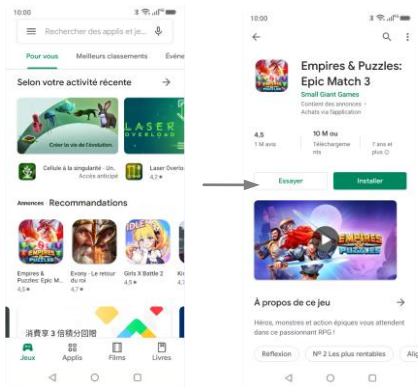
10:00

Rechercher des applis et jeux

Pour vous

Meilleurs classements

Événe

Selon votre activité récente

Créer la vie de l'évolution

LASER OVERLOAD

Cellule à la singularité - Un...

Accès anticipé

Laser Overlo

4,2 ★

Annonces

Recommandations

Empires & Puzzles: Epic M...

4,5 ★

Evony - Le retour du roi

4,7 ★

Girls X Battle 2

4,3 ★

IDLE

消費享 3 倍積分回饋

Jeux

Applis

Films

Livres

10:00

Empires & Puzzles: Epic Match 3

Small Giant Games

Contient des annonces • Achats via l'application

4,5

1 M avis

10 M ou

Téléchargements

7 ans et plus

Essayer

Installer

EMPIRES PUZZLES

À propos de ce jeu

Héros, monstres et action épiques vous attendent dans ce passionnant RPG !

Réflexion

N° 2 Les plus rentables

Alig